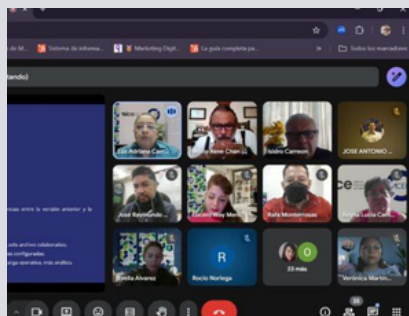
Sistema de informa... Marketing Digit... La guía completa pa... Todos los marcadores
tando)
Luz Adriana Cam...
Irene Chan
Isidro Carreon
JOSE ANTONIO
José Raymundo
Lucero Mey Men...
Rafa Montemayor
Perla Lucia Cam...
Emilia Alvarez
R
Rocio Noriega
O
23 más
Verónica Marto...
30